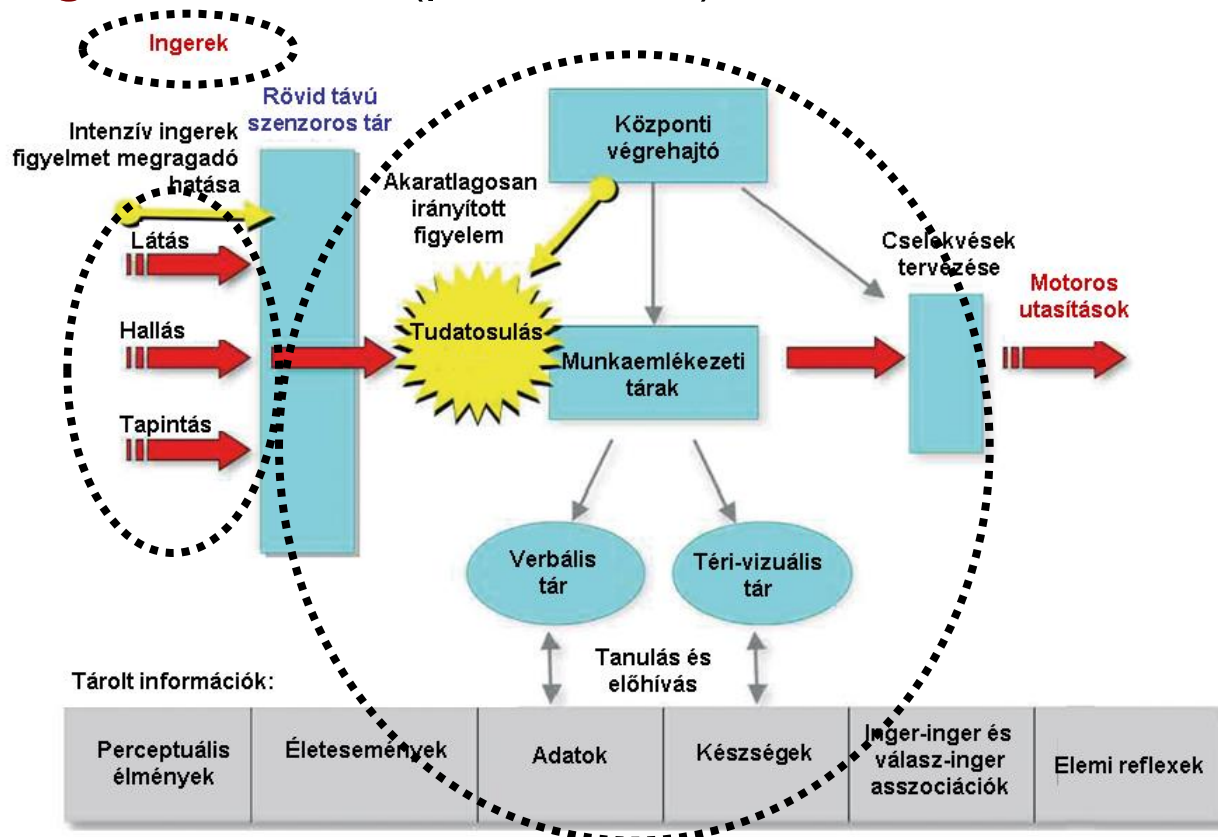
Ingerek

Rövid távú szenzoros tár

Intenzív ingerek figyelmet megragadó hatása

Látás

Hallás

Tapintás

Akaratlagosan irányított figyelem

Központi végrehajtó

Tudatosulás

Munkaemlékezeti tárak

Cselekvések tervezése

Motoros utasítások

Verbális tár

Téri-vizuális tár

Tanulás és előhívás

Tárolt információk:

| Perceptuális élmények | Életesemények | Adatok | Készségek | Inger-inger és válasz-inger asszociációk | Elemi reflexek |
|---|---|---|---|---|---|